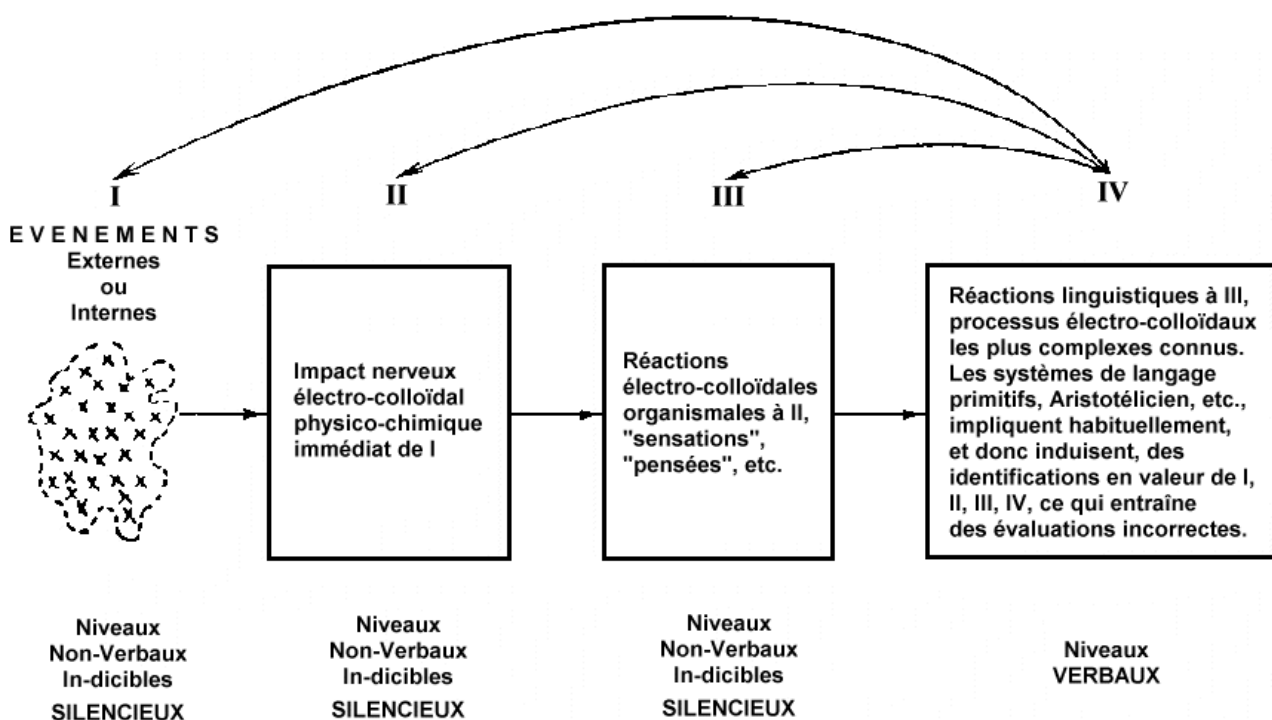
I II III IV

EVENEMENTS
Externes
ou
Internes

Impact nerveux électro-colloïdal physico-chimique immédiat de I

Réactions électro-colloïdales organismales à II, "sensations", "pensées", etc.

Réactions linguistiques à III, processus électro-colloïdaux les plus complexes connus. Les systèmes de langage primitifs, Aristotélicien, etc., impliquent habituellement, et donc induisent, des identifications en valeur de I, II, III, IV, ce qui entraîne des évaluations incorrectes.

Niveaux
Non-Verbaux
In-dicibles
SILENCIEUX

Niveaux
Non-Verbaux
In-dicibles
SILENCIEUX

Niveaux
Non-Verbaux
In-dicibles
SILENCIEUX

Niveaux
VERBAUX